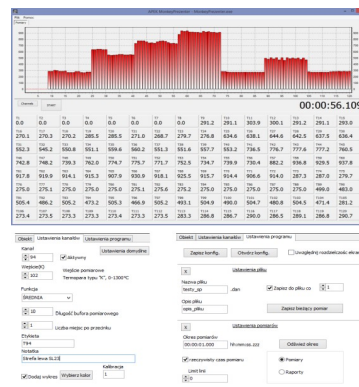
00:00:56.109

| T0 | T1 | T2 | T3 | T4 | T5 | T6 | T7 | T8 | T9 | T10 | T11 | T12 | T13 |
|---|---|---|---|---|---|---|---|---|---|---|---|---|---|
| 0.0 | 0.0 | 0.0 | 0.0 | 0.0 | 0.0 | 0.0 | 0.0 | 291.2 | 291.1 | 303.9 | 300.1 | 291.2 | 293.0 |
| 270.1 | 270.3 | 270.2 | 285.8 | 285.5 | 271.0 | 268.7 | 279.7 | 276.8 | 634.6 | 638.1 | 644.6 | 642.5 | 637.5 | 636.4 |
| 552.3 | 545.2 | 550.8 | 551.5 | 559.6 | 560.2 | 551.3 | 551.6 | 557.7 | 553.2 | 736.5 | 776.7 | 777.6 | 777.2 | 760.5 |
| 742.8 | 748.2 | 739.3 | 762.0 | 774.7 | 775.7 | 771.7 | 752.5 | 734.7 | 739.9 | 730.4 | 882.2 | 936.8 | 929.5 | 937.8 |
| 917.8 | 919.9 | 914.1 | 915.3 | 907.9 | 930.9 | 918.1 | 925.5 | 915.7 | 914.9 | 906.6 | 914.0 | 287.3 | 287.0 | 279.7 |
| 275.8 | 275.1 | 275.0 | 275.0 | 275.1 | 275.6 | 275.0 | 275.0 | 275.7 | 275.6 | 275.6 | 275.1 | 275.6 | 499.0 | 483.0 |
| 505.4 | 486.2 | 505.2 | 473.2 | 505.3 | 466.9 | 505.2 | 463.1 | 504.9 | 468.3 | 504.7 | 480.8 | 504.5 | 471.4 | 275.2 |
| 273.4 | 273.5 | 273.5 | 273.4 | 273.5 | 273.5 | 273.3 | 273.5 | 286.0 | 286.0 | 286.5 | 286.0 | 286.1 | 286.8 | 290.7 |

Obiekt | Ustawienia kanałów | Ustawienia programu
Kanał
Aktywny
Ustawienia domyślne
Wejście(K)
Wejście pomiarowe
Termopara typu "K", 0-1300°C
Funkcja
ŚREDNIA
Długość bufora pomiarowego
Liczba miejsc po przecinku
Etykieta
T94
Notatka
Skrętka Ania SL23
Dodaj wykres | Wybierz kolor | Kalibracja

Obiekt | Ustawienia kanałów | Ustawienia programu
Zapisz konfig. | Otwórz konfig. | Uwzględnij rozdzielczość ekranu
Ustawienia pliku
Nazwa pliku
testo_sp | .dan | Zapisz do pliku co
Opis pliku
opis_pliku | Zapisz bieżący pomiar
Ustawienia pomiarów
Okres pomiarów
00:00:01.000 | hh:mm:ss.zzz | Odśwież okres
zerowanie czasu pomiarów | Pomiary | Raporty
Limit linii